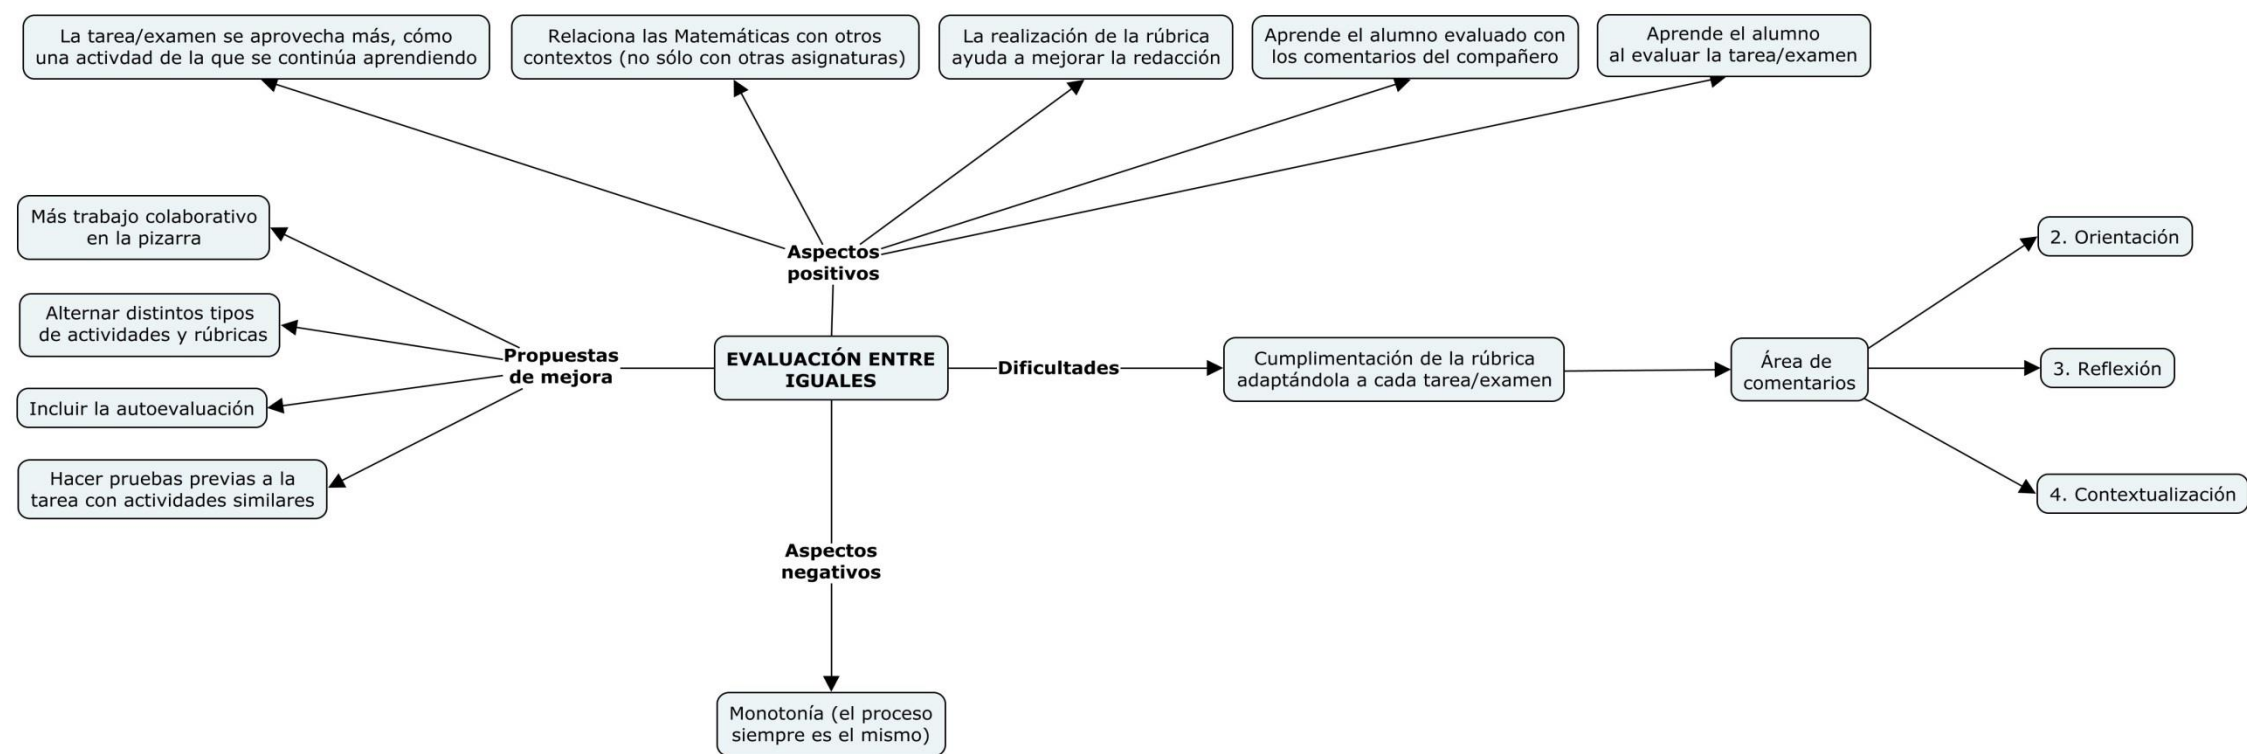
La tarea/examen se aprovecha más, cómo una activdad de la que se continúa aprendiendo

Relaciona las Matemáticas con otros contextos (no sólo con otras asignaturas)

La realización de la rúbrica ayuda a mejorar la redacción

Aprende el alumno evaluado con los comentarios del compañero

Aprende el alumno al evaluar la tarea/examen

Aspectos positivos

Más trabajo colaborativo en la pizarra

Alternar distintos tipos de actividades y rúbricas

Incluir la autoevaluación

Hacer pruebas previas a la tarea con actividades similares

Propuestas de mejora

EVALUACIÓN ENTRE IGUALES

Dificultades

Cumplimentación de la rúbrica adaptándola a cada tarea/examen

Área de comentarios

2. Orientación

3. Reflexión

4. Contextualización

Aspectos negativos

Monotonía (el proceso siempre es el mismo)